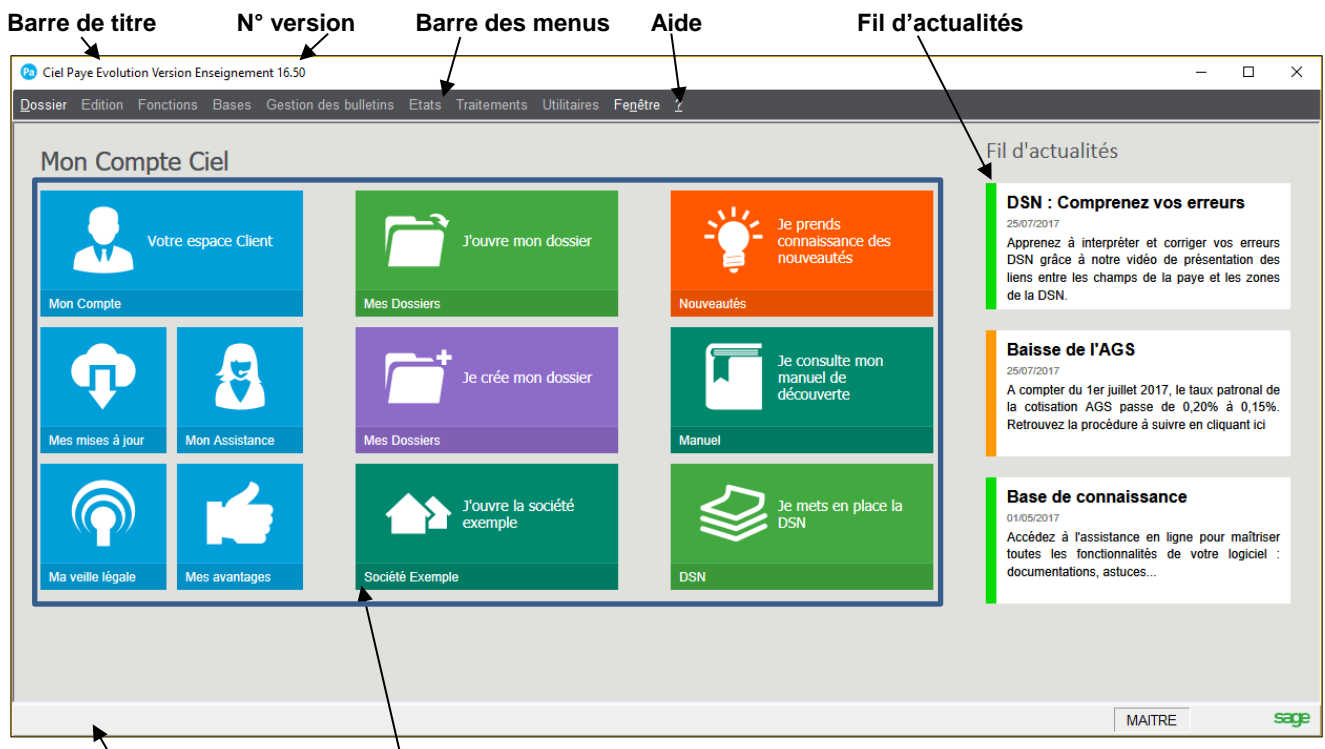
Barre de titre N° version Barre des menus Aide Fil d'actualités

Pa Ciel Paye Evolution Version Enseignement 16.50

Dossier Edition Fonctions Bases Gestion des bulletins Etats Traitements Utilitaires Fenêtre ?

Mon Compte Ciel

Votre espace Client
Mon Compte

J'ouvre mon dossier
Mes Dossiers

Je prends connaissance des nouveautés
Nouveautés

Mes mises à jour

Mon Assistance

Je crée mon dossier
Mes Dossiers

Je consulte mon manuel de découverte
Manuel

Ma veille légale

Mes avantages

J'ouvre la société exemple
Société Exemple

Je mets en place la DSN
DSN

Fil d'actualités

DSN : Comprenez vos erreurs
25/07/2017
Apprenez à interpréter et corriger vos erreurs DSN grâce à notre vidéo de présentation des liens entre les champs de la paye et les zones de la DSN.

Baisse de l'AGS
25/07/2017
A compter du 1er juillet 2017, le taux patronal de la cotisation AGS passe de 0,20% à 0,15%. Retrouvez la procédure à suivre en cliquant ici

Base de connaissance
01/05/2017
Accédez à l'assistance en ligne pour maîtriser toutes les fonctionnalités de votre logiciel : documentations, astuces...

MAITRE

sage